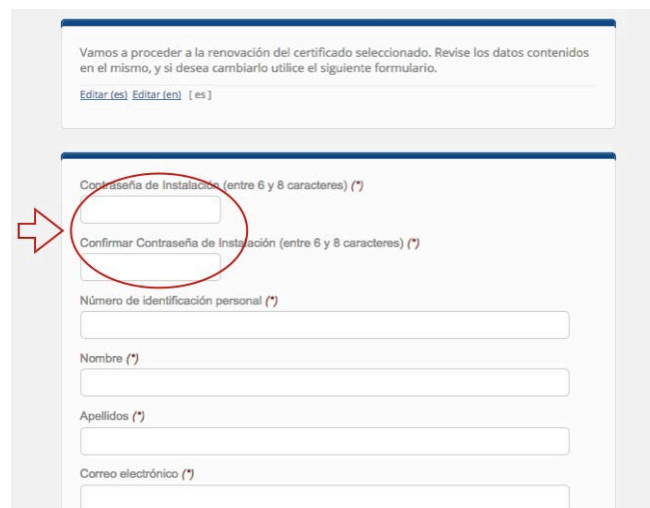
Vamos a proceder a la renovación del certificado seleccionado. Revise los datos contenidos en el mismo, y si desea cambiarlo utilice el siguiente formulario.

Editar (es) Editar (en) [ es ]

Contraseña de Instalación (entre 6 y 8 caracteres) (*)

Confirmar Contraseña de Instalación (entre 6 y 8 caracteres) (*)

Número de identificación personal (*)

Nombre (*)

Apellidos (*)

Correo electrónico (*)